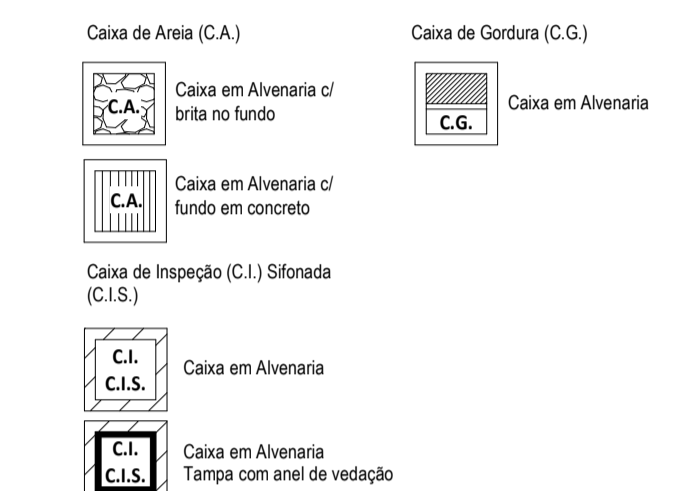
Caixa de Areia (C.A.)

C.A.

Caixa em Alvenaria c/ brita no fundo

C.A.

Caixa em Alvenaria c/ fundo em concreto

Caixa de Inspeção (C.I.) Sifonada (C.I.S.)

C.I.
C.I.S.

Caixa em Alvenaria

C.I.
C.I.S.

Caixa em Alvenaria
Tampa com anel de vedação

Caixa de Gordura (C.G.)

C.G.

Caixa em Alvenaria